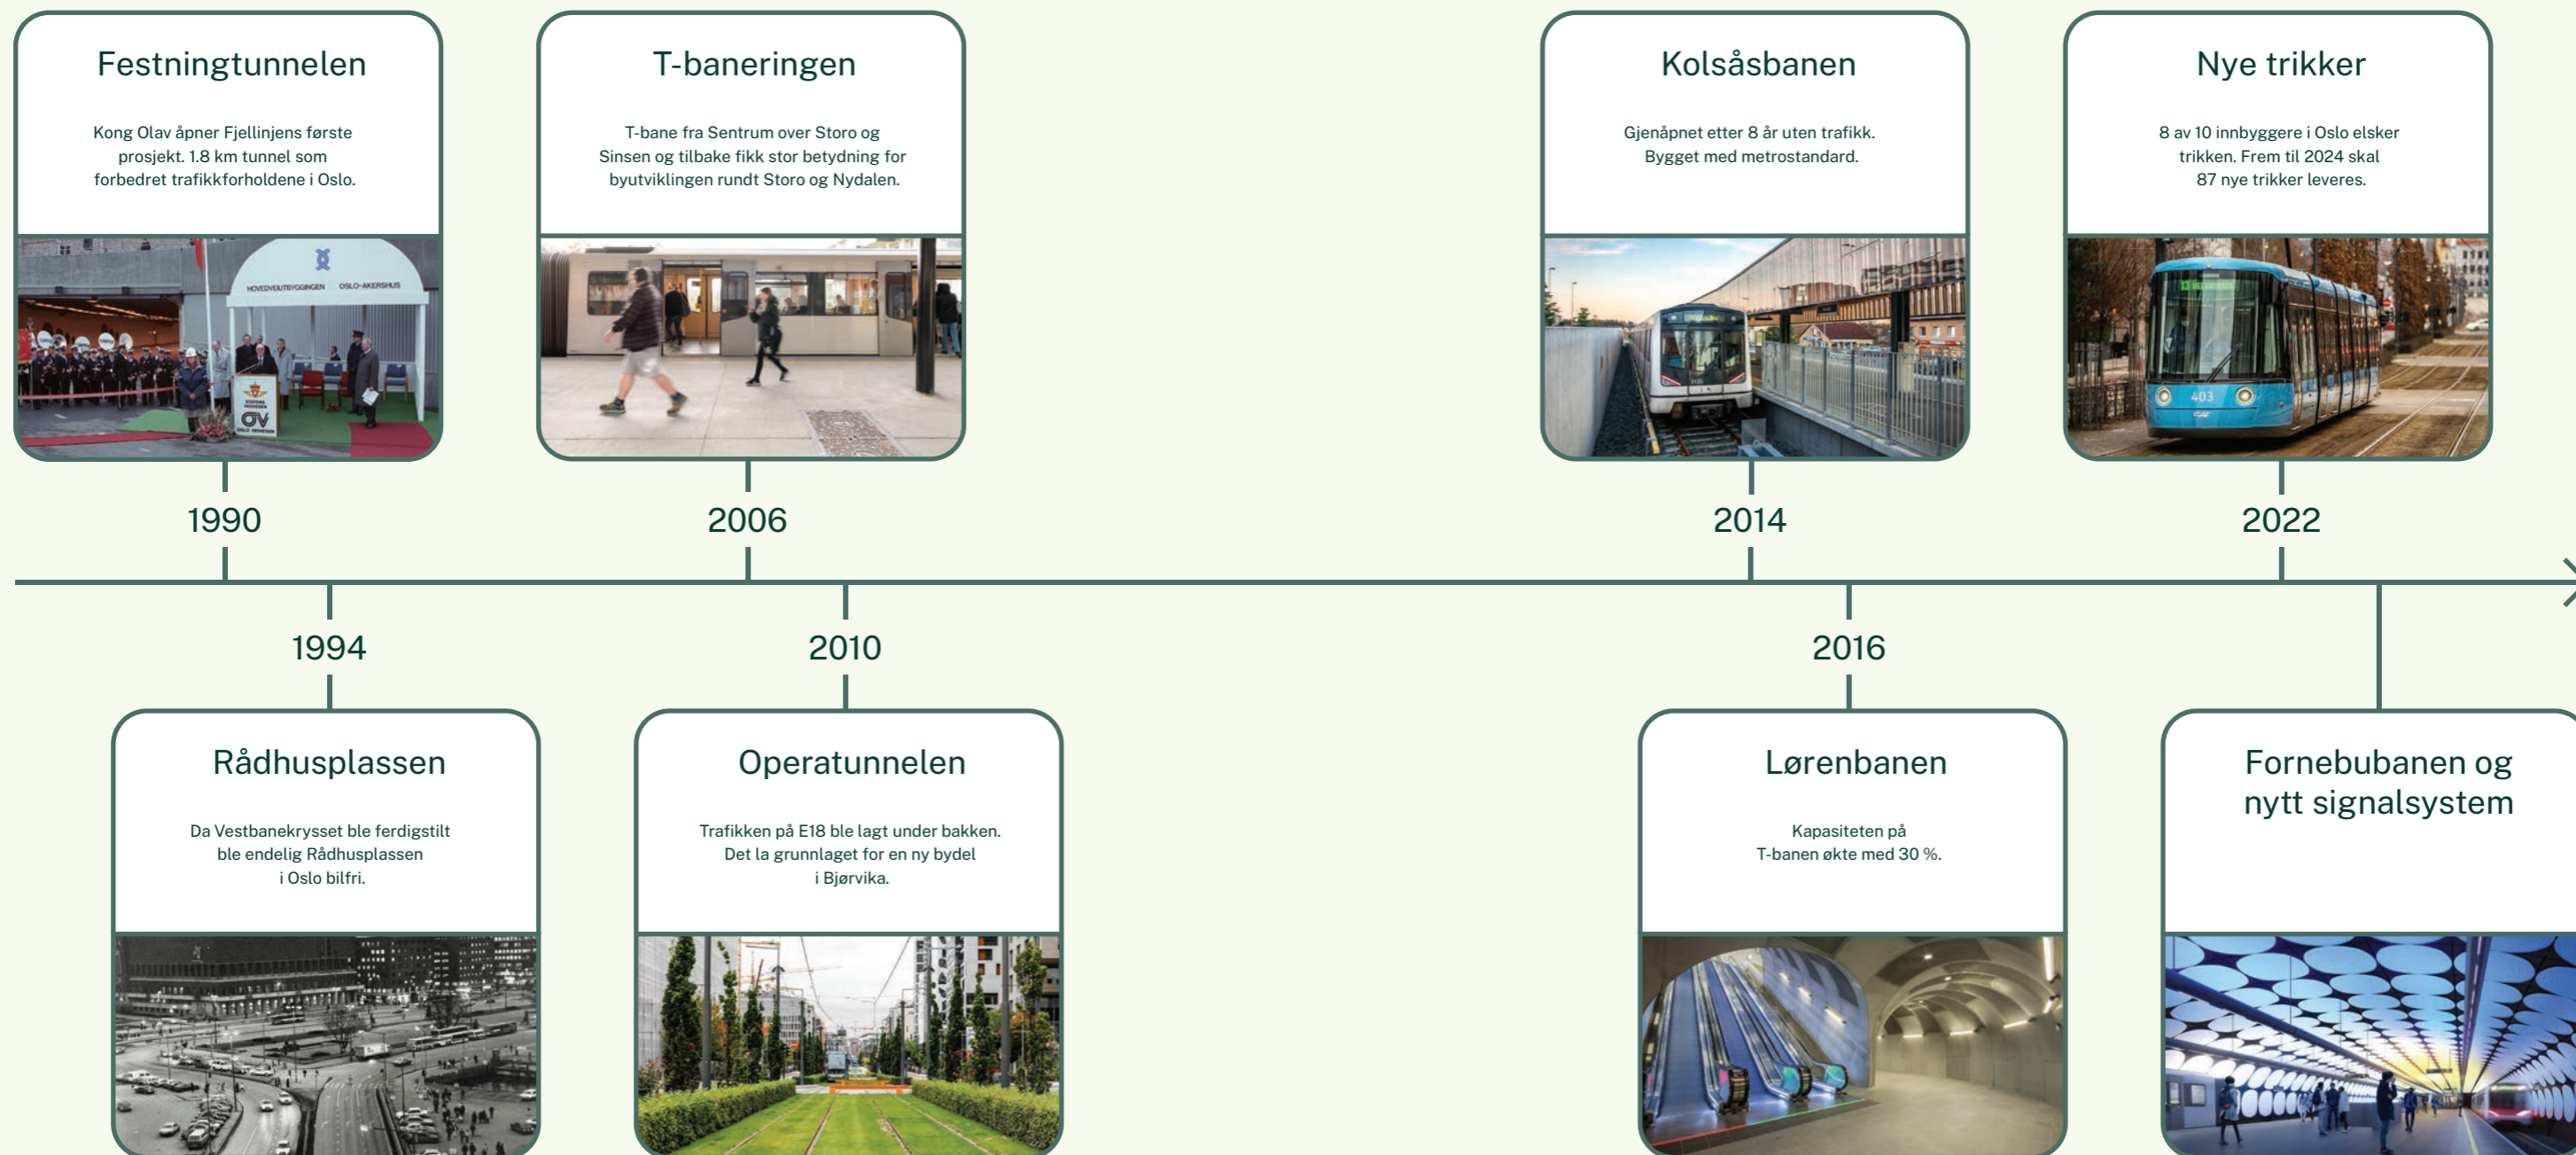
Festningtunnelen

Kong Olav åpner Fjellinjens første prosjekt. 1.8 km tunnel som forbedret trafikkforholdene i Oslo.

HOVEDVEIUTBYGGINGEN OSLO-AKERSHUS

1990

T-baneringen

T-bane fra Sentrum over Storo og Sinsen og tilbake fikk stor betydning for byutviklingen rundt Storo og Nydalen.

2006

Kolsåsbanen

Gjenåpnet etter 8 år uten trafikk. Bygget med metrostandard.

2014

Nye trikker

8 av 10 innbyggere i Oslo elsker trikken. Frem til 2024 skal 87 nye trikker leveres.

403

2022

1994

Rådhusplassen

Da Vestbanekrysset ble ferdigstilt ble endelig Rådhusplassen i Oslo bilfri.

2010

Operatunnelen

Trafikken på E18 ble lagt under bakken. Det la grunnlaget for en ny bydel i Bjørvika.

2016

Lørenbanen

Kapasiteten på T-banen økte med 30 %.

Fornebubanen og nytt signalsystem